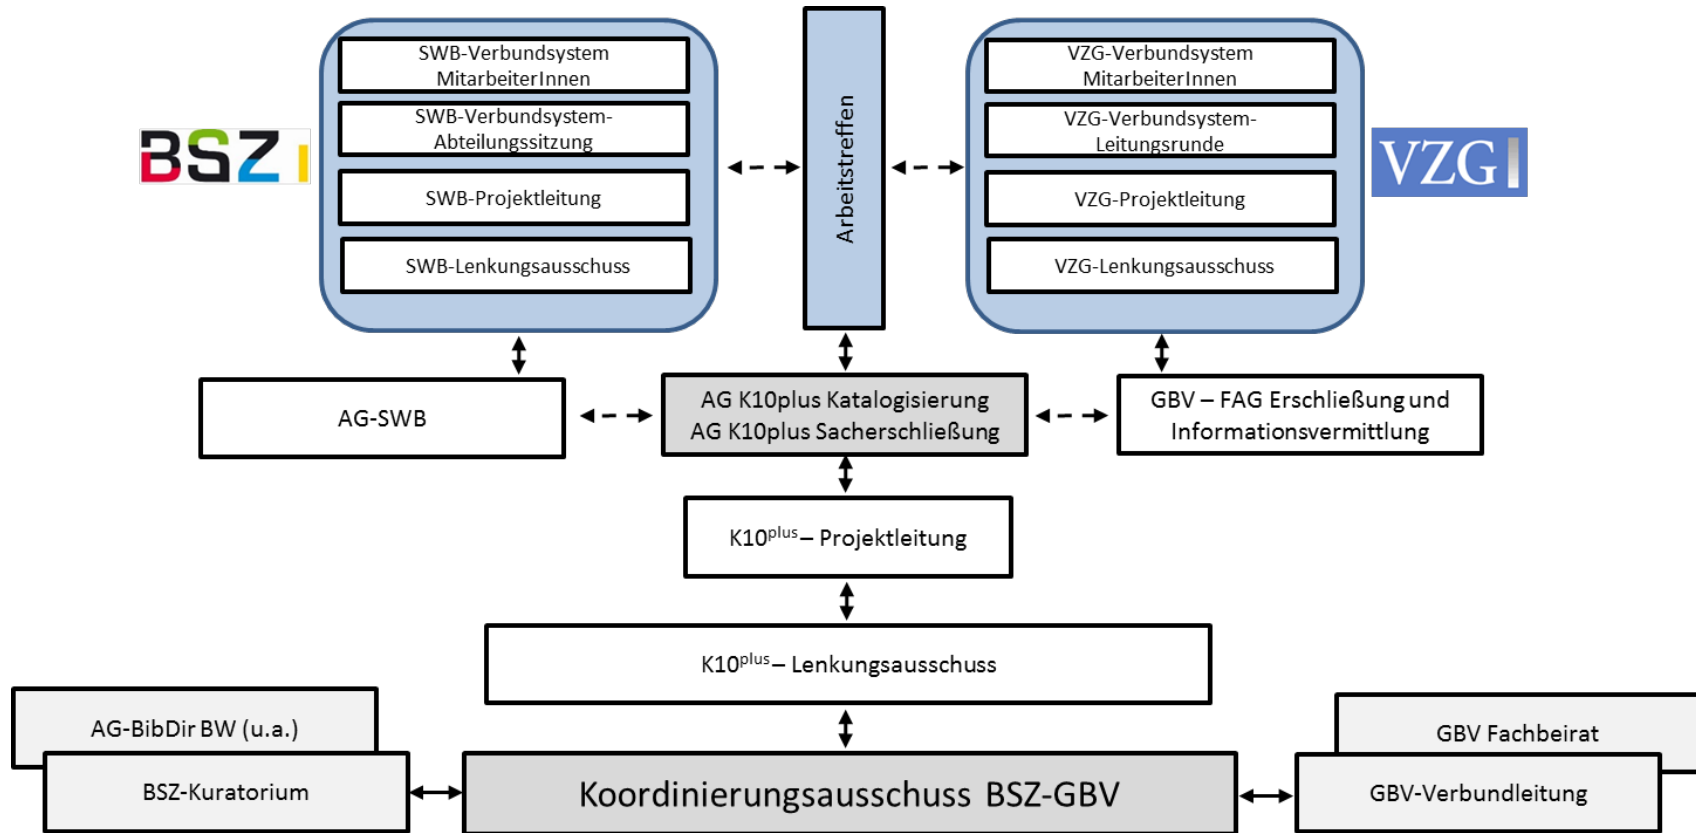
BSZ

SWB-Verbundsystem MitarbeiterInnen

SWB-Verbundsystem-Abteilungssitzung

SWB-Projektleitung

SWB-Lenkungsausschuss

Arbeitstreffen

VZG-Verbundsystem MitarbeiterInnen

VZG-Verbundsystem-Leitungsrunde

VZG-Projektleitung

VZG-Lenkungsausschuss

VZG

AG-SWB

AG K10plus Katalogisierung
AG K10plus Sacherschließung

GBV – FAG Erschließung und Informationsvermittlung

K10$^{plus}$ – Projektleitung

K10$^{plus}$ – Lenkungsausschuss

AG-BibDir BW (u.a.)

BSZ-Kuratorium

Koordinierungsausschuss BSZ-GBV

GBV Fachbeirat

GBV-Verbundleitung